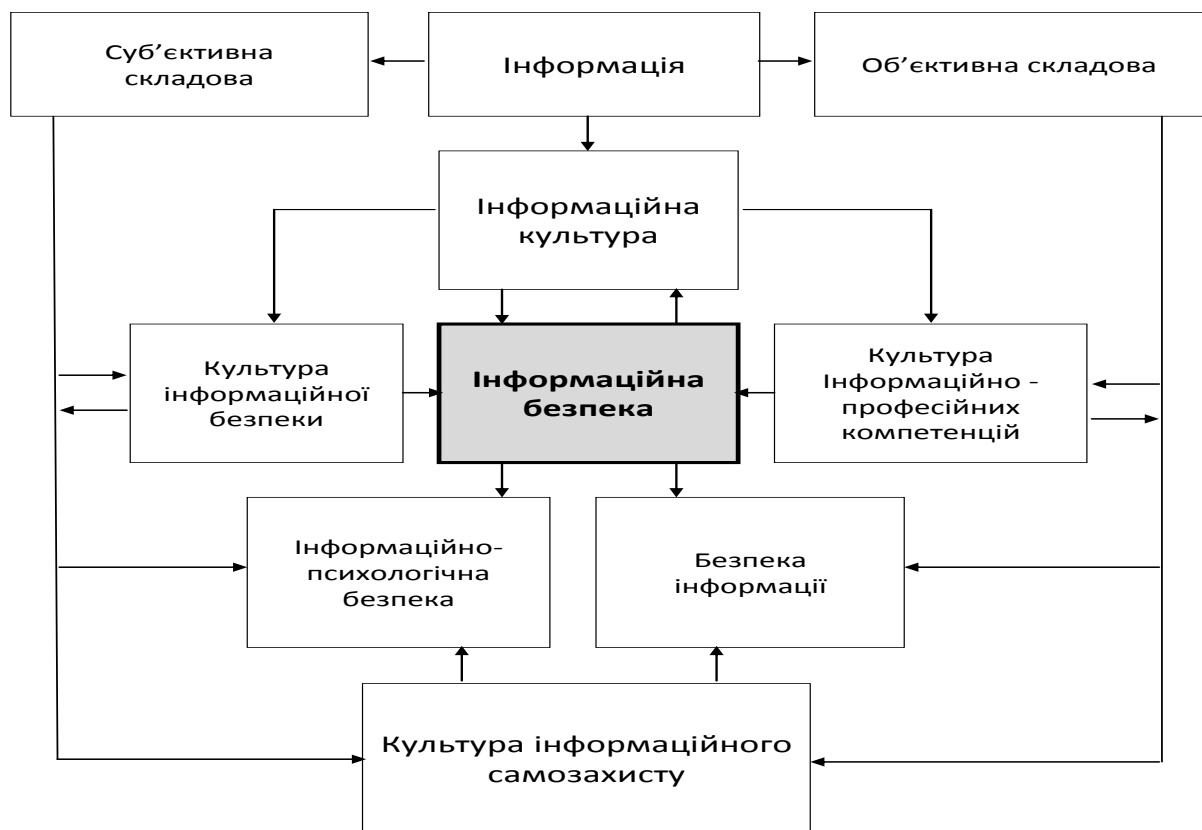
Суб’єктивна складова

Інформація

Об’єктивна складова

Інформаційна культура

Культура інформаційної безпеки

Інформаційна безпека

Культура Інформаційно - професійних компетенцій

Інформаційно-психологічна безпека

Безпека інформації

Культура інформаційного самозахисту